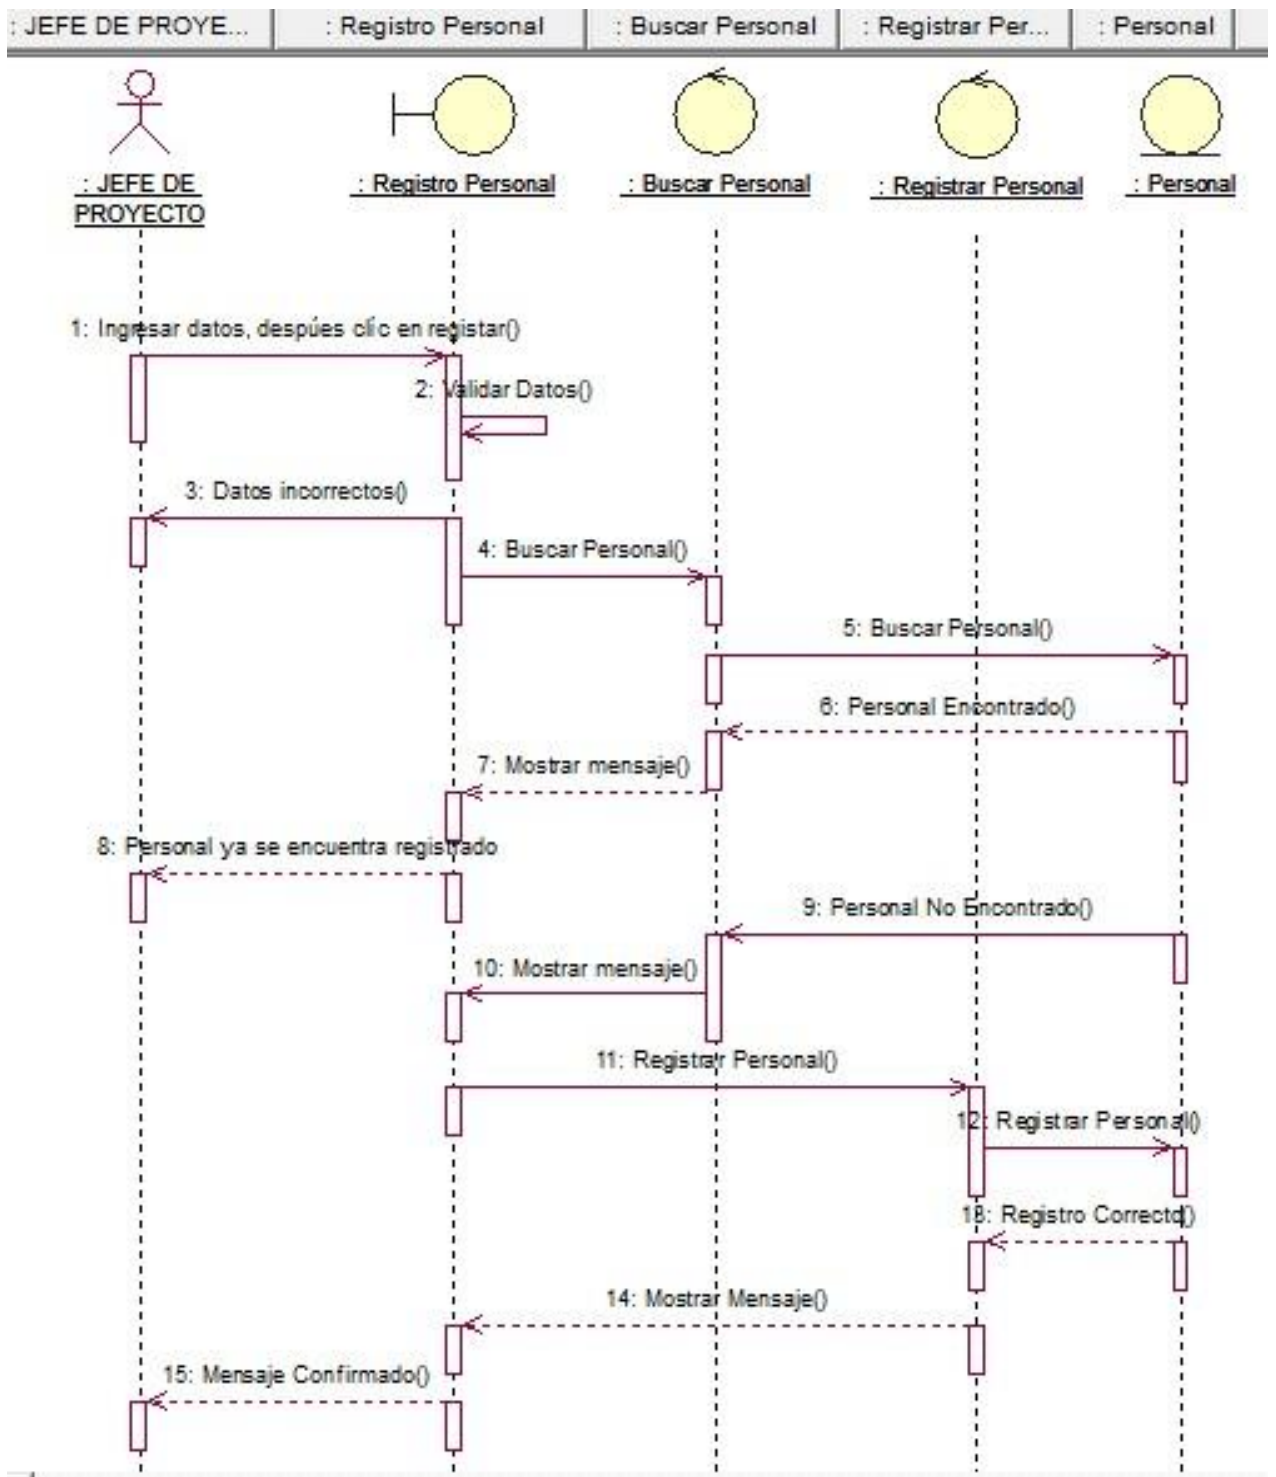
: JEFE DE PROYE... | : Registro Personal | : Buscar Personal | : Registrar Per... | : Personal

: JEFE DE PROYECTO

: Registro Personal

: Buscar Personal

: Registrar Personal

: Personal

1: Ingresar datos, despúes clic en registar()

2: Validar Datos()

3: Datos incorrectos()

4: Buscar Personal()

5: Buscar Personal()

6: Personal Encontrado()

7: Mostrar mensaje()

8: Personal ya se encuentra registrado

9: Personal No Encontrado()

10: Mostrar mensaje()

11: Registrar Personal()

12: Registrar Personal()

13: Registro Correcto()

14: Mostrar Mensaje()

15: Mensaje Confirmado()